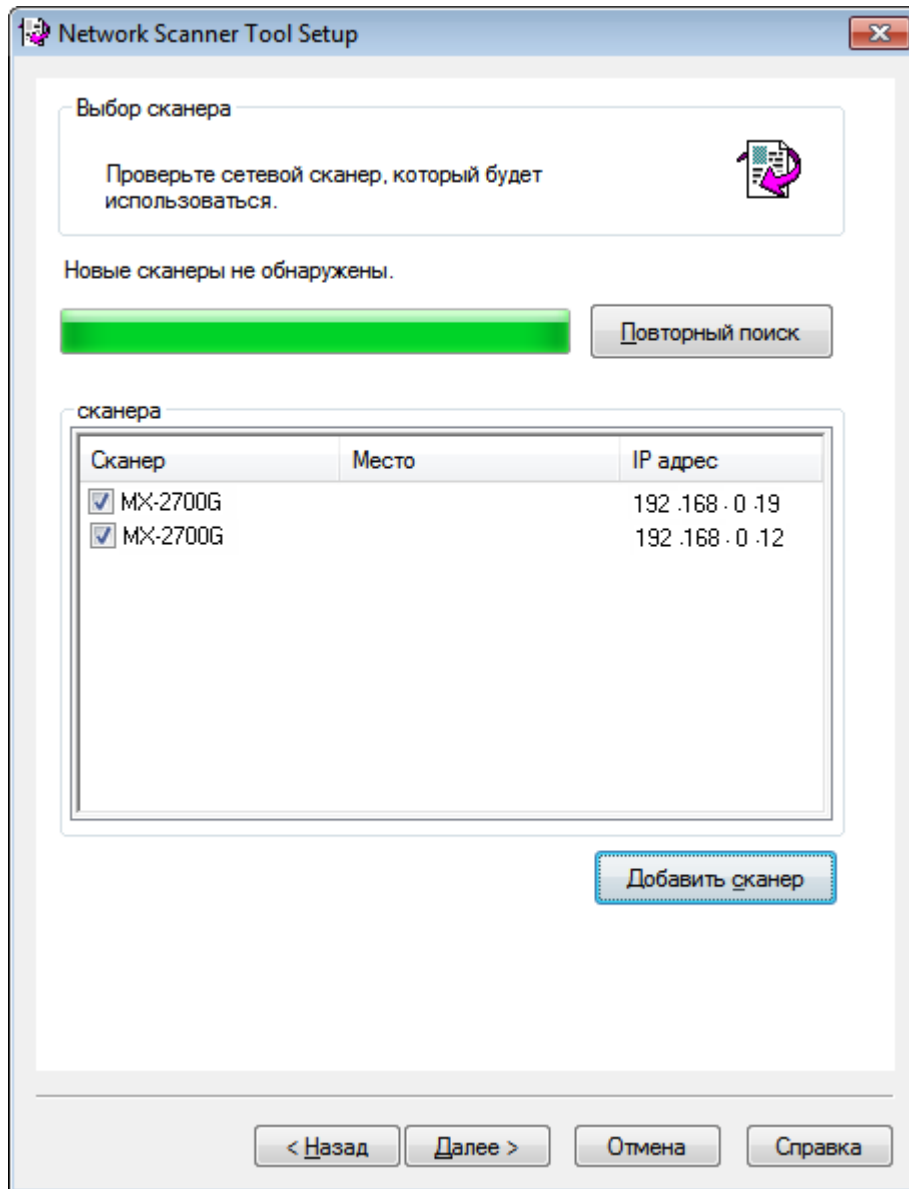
Network Scanner Tool Setup

Выбор сканера

Проверьте сетевой сканер, который будет использоваться.

Новые сканеры не обнаружены.

Повторный поиск

сканера

| Сканер | Место | IP адрес |
|---|---|---|
| MX-2700G | | 192 .168 . 0 .19 |
| MX-2700G | | 192 .168 . 0 .12 |

Добавить сканер

< Назад | Далее > | Отмена | Справка